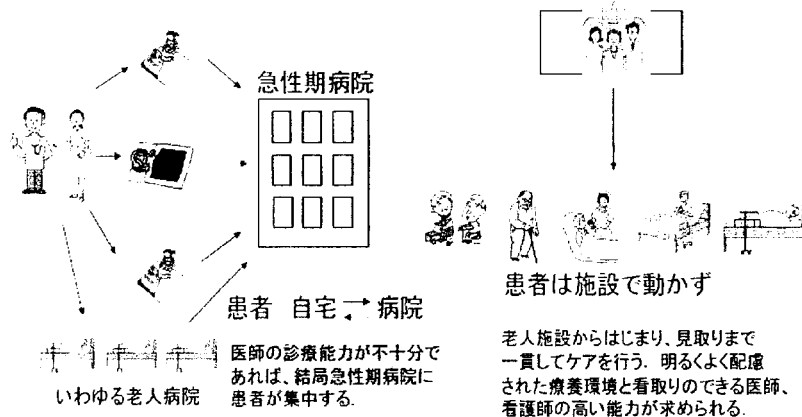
急性期病院

患者　自宅⇄病院

医師の診療能力が不十分であれば、結局急性期病院に患者が集中する。

いわゆる老人病院

患者は施設で動かず

老人施設からはじまり、見取りまで一貫してケアを行う．明るくよく配慮された療養環境と看取りのできる医師、看護師の高い能力が求められる．